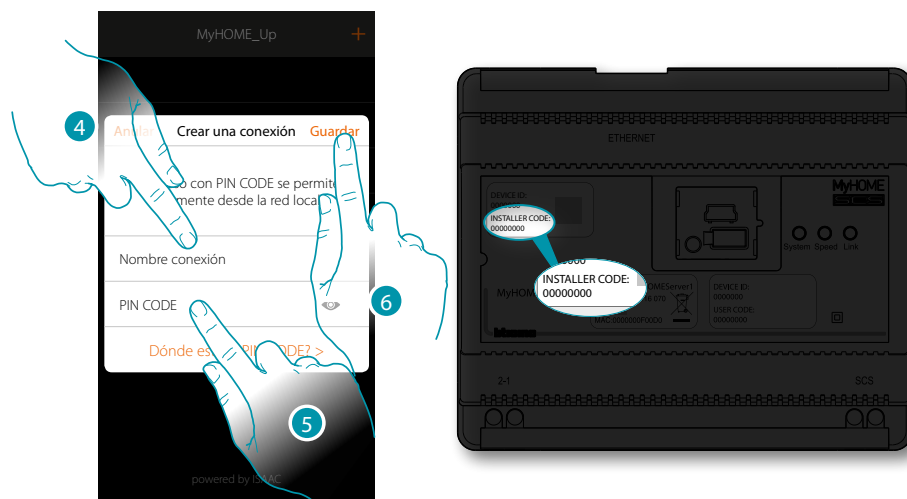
MyHOME_Up

+

4

Anular

Crear una conexión

Guardar

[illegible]o con PIN CODE se permite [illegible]mente desde la red local

Nombre conexión

PIN CODE

6

Dónde es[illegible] PIN CODE? >

5

powered by ISAAC

ETHERNET

DEVICE ID:

INSTALLER CODE:
00000000

MyHOME

System Speed Link

INSTALLER CODE:
00000000

MyHOME

MyHOMEServer1

DEVICE ID:
0000000

USER CODE:
00000000

MAC:000000F0000

2-1

SCS